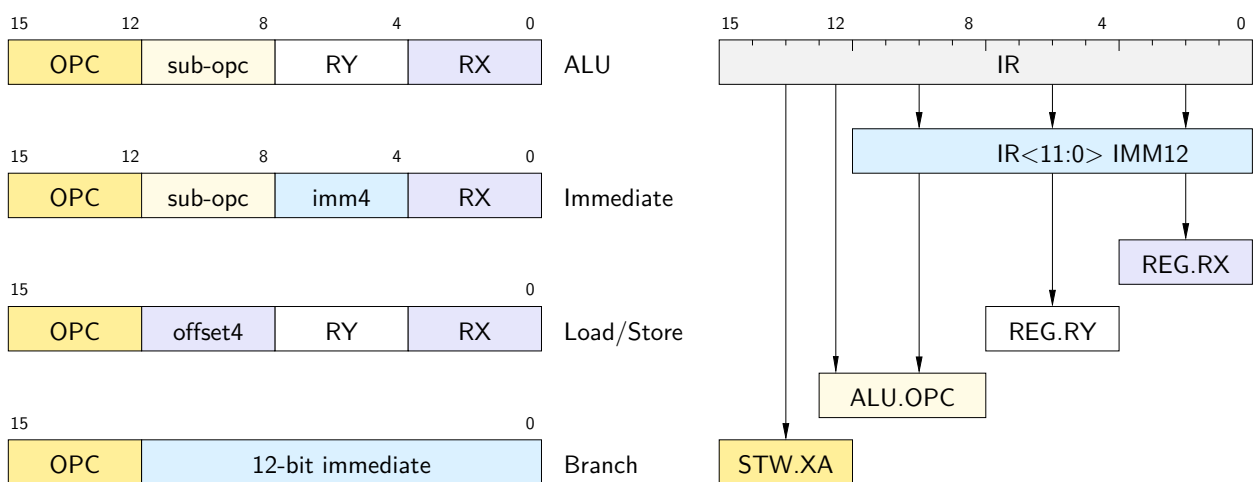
15 12 8 4 0

| OPC | sub-opc | RY | RX |
|---|---|---|---|

ALU

15 12 8 4 0

| OPC | sub-opc | imm4 | RX |
|---|---|---|---|

Immediate

15 0

| OPC | offset4 | RY | RX |
|---|---|---|---|

Load/Store

15 0

| OPC | 12-bit immediate |
|---|---|

Branch

15 12 8 4 0

IR

IR<11:0> IMM12

REG.RX

REG.RY

ALU.OPC

STW.XA